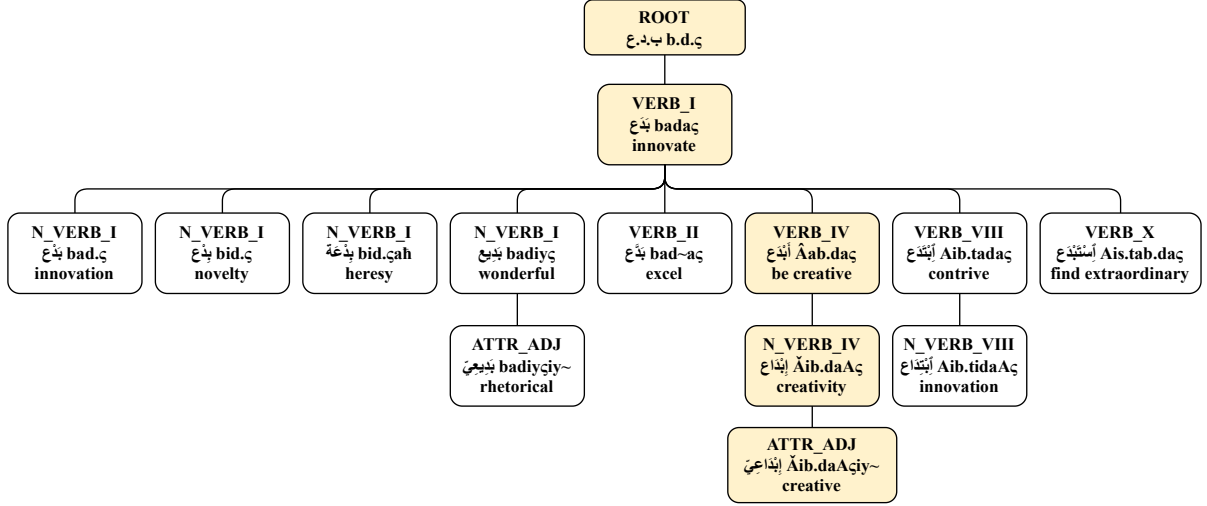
ROOT
ب.د.ع b.d.ς

VERB_I
بَدَع badaς
innovate

N_VERB_I
بَدْع bad.ς
innovation

N_VERB_I
بِدْع bid.ς
novelty

N_VERB_I
بِدْعَة bid.ςaħ
heresy

N_VERB_I
بَدِيع badiyς
wonderful

ATTR_ADJ
بَدِيعِيّ badiyςiy~
rhetorical

VERB_II
بَدَّع bad~aς
excel

VERB_IV
أَبْدَع Âab.daς
be creative

N_VERB_IV
إِبْدَاع Ǎib.daAς
creativity

ATTR_ADJ
إِبْدَاعِيّ Ǎib.daAςiy~
creative

VERB_VIII
اِبْتَدَع Aib.tadaς
contrive

N_VERB_VIII
اِبْتِدَاع Aib.tidaAς
innovation

VERB_X
اِسْتَبْدَع Ais.tab.daς
find extraordinary